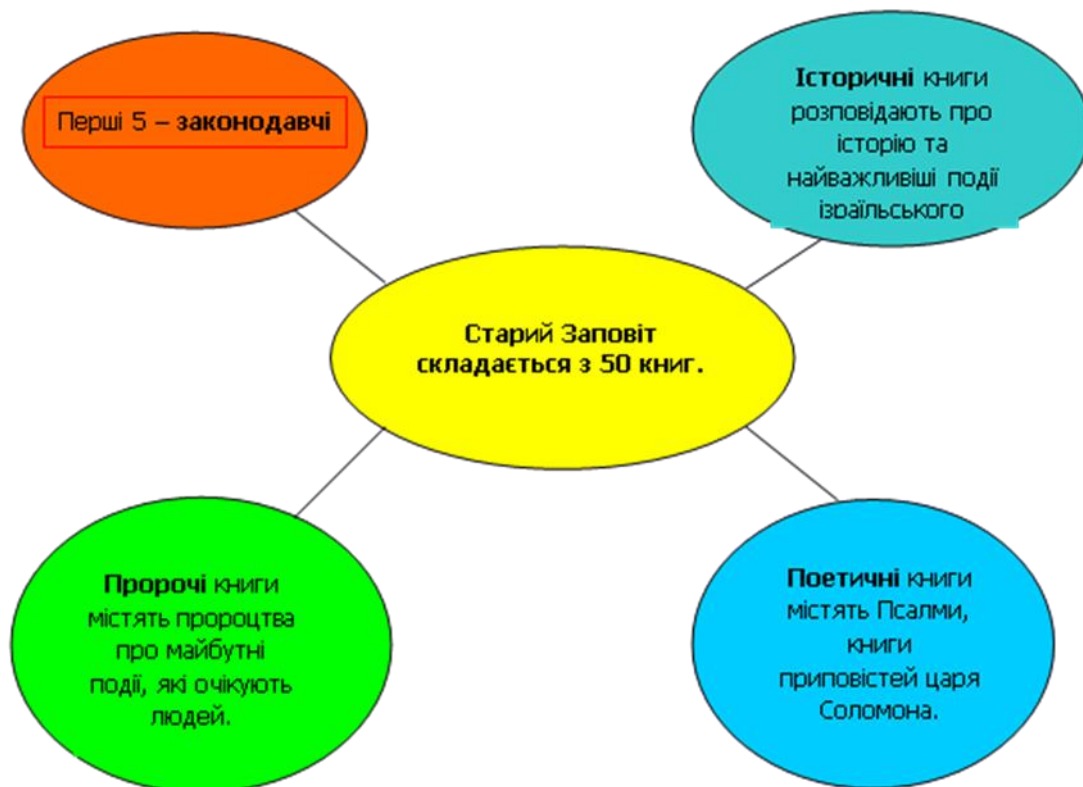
Перші 5 – законодавчі

Історичні книги розповідають про історію та найважливіші події ізраїльського

Старий Заповіт складається з 50 книг.

Пророчі книги містять пророцтва про майбутні події, які очікують людей.

Поетичні книги містять Псалми, книги приповістей царя Соломона.